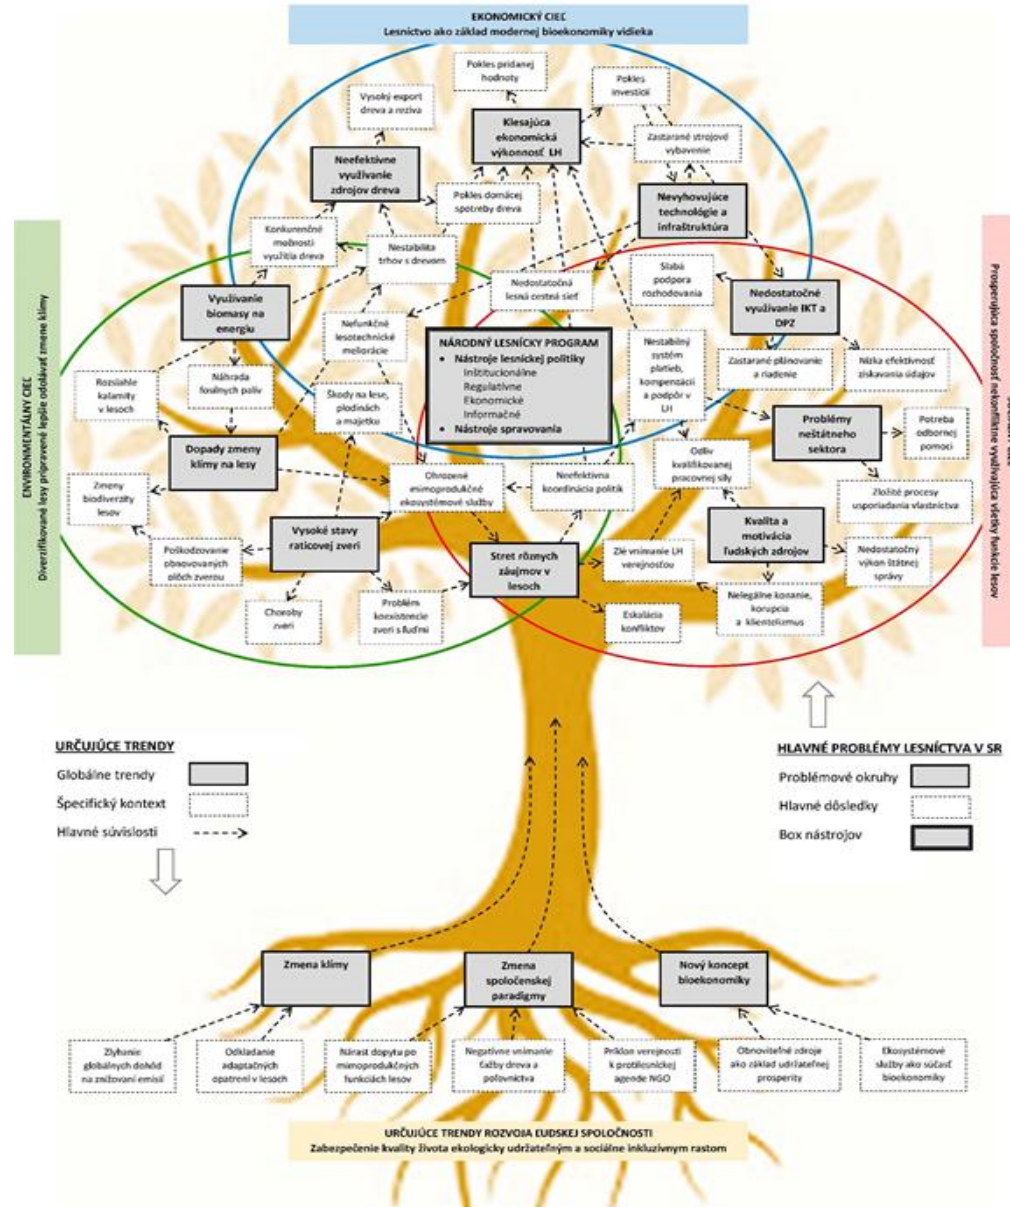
EKONOMICKÝ CIEĽ
Lesníctvo ako základ modernej bioekonomiky vidieka

Pokles pridanej hodnoty

Pokles investícií

Vysoký export dreva a reziva

Klesajúca ekonomická výkonnosť LH

Zastarané strojové vybavenie

Neefektívne využívanie zdrojov dreva

Pokles domácej spotreby dreva

Nevyhovujúce technológie a infraštruktúra

Konkurenčné možnosti využitia dreva

Nestabilita trhov s drevom

Nedostatočná lesná cestná sieť

Slabá podpora rozhodovania

Nedostatočné využívanie IKT a DPZ

Využívanie biomasy na energiu

Nefunkčné lesotechnické meliorácie

NÁRODNÝ LESNÍCKY PROGRAM
• Nástroje lesníckej politiky
Inštitucionálne
Regulatívne
Ekonomické
Informačné
• Nástroje spravovania

Nestabilný systém platieb, kompenzácií a podpôr v LH

Zastarané plánovanie a riadenie

Nízka efektívnosť získavania údajov

Rozsiahle kalamity v lesoch

Náhrada fosílnych palív

Škody na lese, plodinách a majetku

Problémy neštátneho sektora

Potreba odbornej pomoci

Dopady zmeny klímy na lesy

Odliv kvalifikovanej pracovnej sily

Zmeny biodiverzity lesov

Ohrozené mimoprodukčné ekosystémové služby

Neefektívna koordinácia politík

Zložité procesy usporiadania vlastníctva

Vysoké stavy raticovej zveri

Kvalita a motivácia ľudských zdrojov

Poškodzovanie obnovovaných plôch zverou

Stret rôznych záujmov v lesoch

Zlé vnímanie LH verejnosťou

Nedostatočný výkon štátnej správy

Choroby zveri

Problém koexistencie zveri s ľuďmi

Eskalácia konfliktov

Nelegálne konanie, korupcia a klientelizmus

ENVIRONMENTÁLNY CIEĽ
Diverzifikované lesy pripravené lepšie odolávať zmene klímy

SOCIÁLNY CIEĽ
Prosperujúca spoločnosť nekonfliktne využívajúca všetky funkcie lesov

URČUJÚCE TRENDY
Globálne trendy
Špecifický kontext
Hlavné súvislosti

HLAVNÉ PROBLÉMY LESNÍCTVA V SR
Problémové okruhy
Hlavné dôsledky
Box nástrojov

Zmena klímy

Zmena spoločenskej paradigmy

Nový koncept bioekonomiky

Zlyhanie globálnych dohôd na znižovaní emisií

Odkladanie adaptačných opatrení v lesoch

Nárast dopytu po mimoprodukčných funkciách lesov

Negatívne vnímanie ťažby dreva a poľovníctva

Príklon verejnosti k protilesníckej agende NGO

Obnoviteľné zdroje ako základ udržateľnej prosperity

Ekosystémové služby ako súčasť bioekonomiky

URČUJÚCE TRENDY ROZVOJA ĽUDSKEJ SPOLOČNOSTI
Zabezpečenie kvality života ekologicky udržateľným a sociálne inkluzívnym rastom